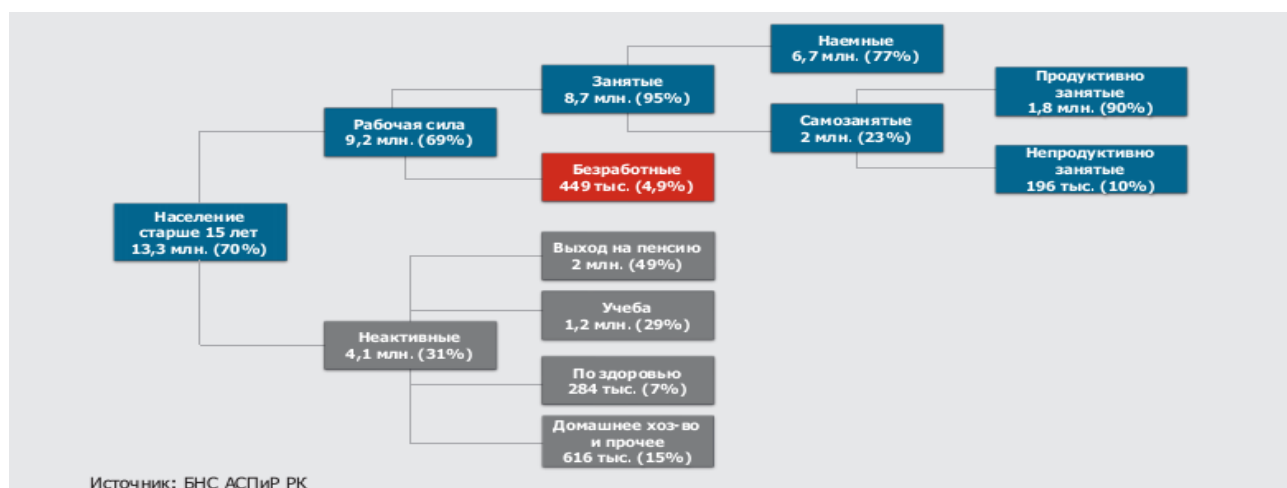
Наемные
6,7 млн. (77%)

Продуктивно занятые
1,8 млн. (90%)

Занятые
8,7 млн. (95%)

Рабочая сила
9,2 млн. (69%)

Самозанятые
2 млн. (23%)

Безработные
449 тыс. (4,9%)

Непродуктивно занятые
196 тыс. (10%)

Население старше 15 лет
13,3 млн. (70%)

Выход на пенсию
2 млн. (49%)

Учеба
1,2 млн. (29%)

Неактивные
4,1 млн. (31%)

По здоровью
284 тыс. (7%)

Домашнее хоз-во и прочее
616 тыс. (15%)

Источник: БНС АСПиР РК